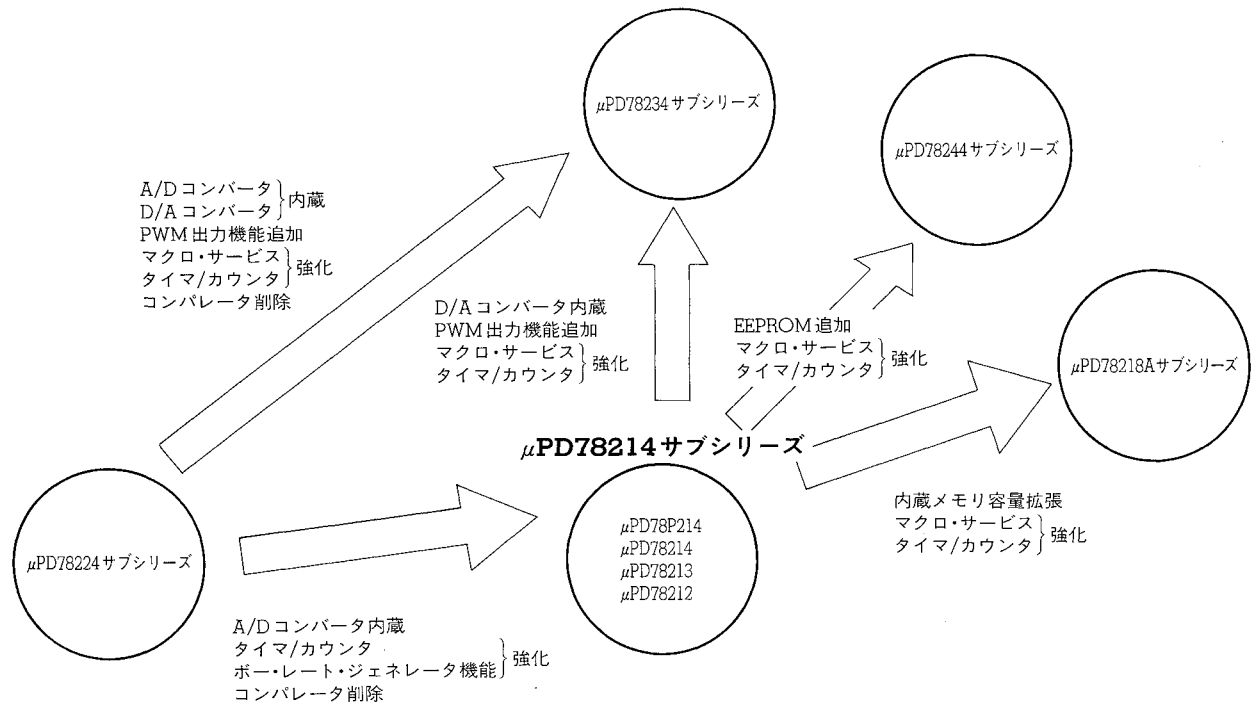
μPD78234サブシリーズ

μPD78244サブシリーズ

A/Dコンバータ
D/Aコンバータ } 内蔵
PWM出力機能追加
マクロ・サービス
タイマ/カウンタ } 強化
コンパレータ削除

D/Aコンバータ内蔵
PWM出力機能追加
マクロ・サービス
タイマ/カウンタ } 強化

EEPROM追加
マクロ・サービス
タイマ/カウンタ } 強化

μPD78218Aサブシリーズ

μPD78214サブシリーズ

μPD78224サブシリーズ

μPD78P214
μPD78214
μPD78213
μPD78212

内蔵メモリ容量拡張
マクロ・サービス
タイマ/カウンタ } 強化

A/Dコンバータ内蔵
タイマ/カウンタ
ボー・レート・ジェネレータ機能 } 強化
コンパレータ削除